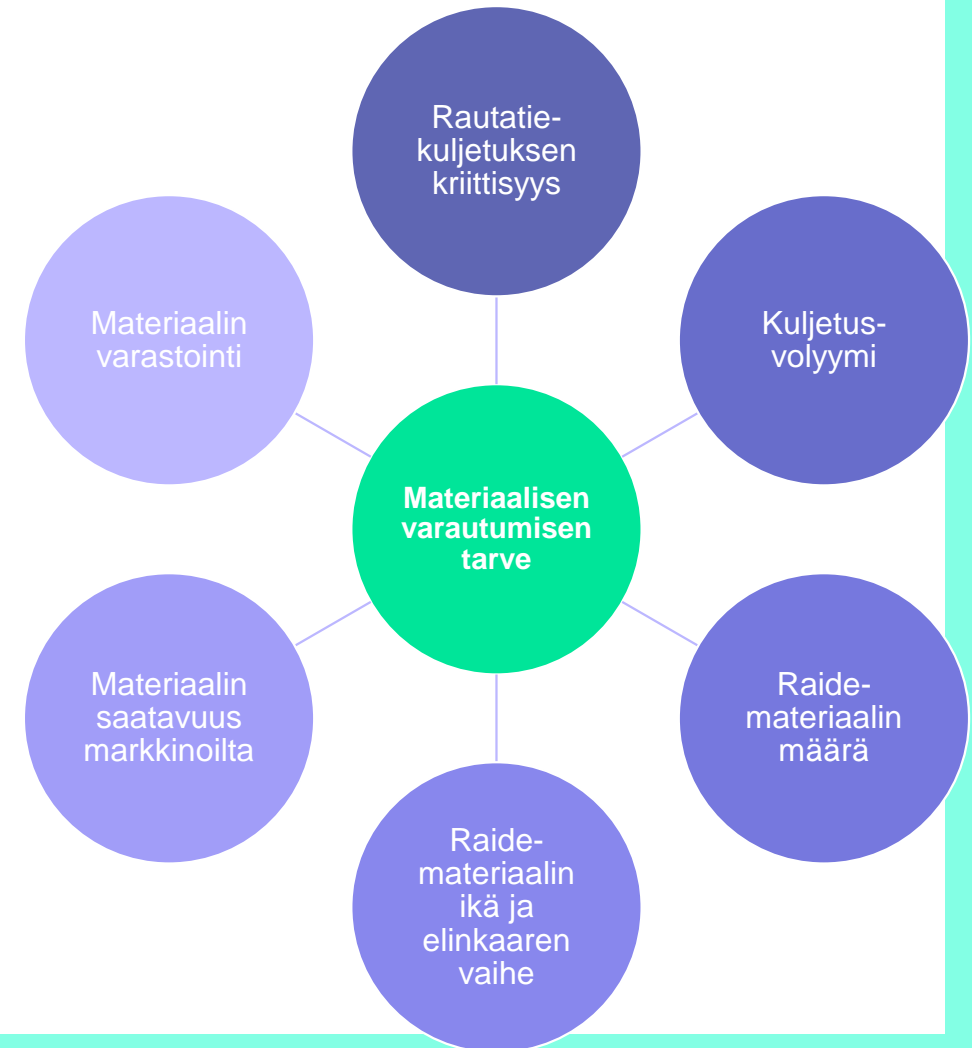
Rautatie-kuljetuksen kriittisyys

Kuljetus-volyymi

Raide-materiaalin määrä

Raide-materiaalin ikä ja elinkaaren vaihe

Materiaalin saatavuus markkinoilta

Materiaalin varastointi

Materiaalisen varautumisen tarve